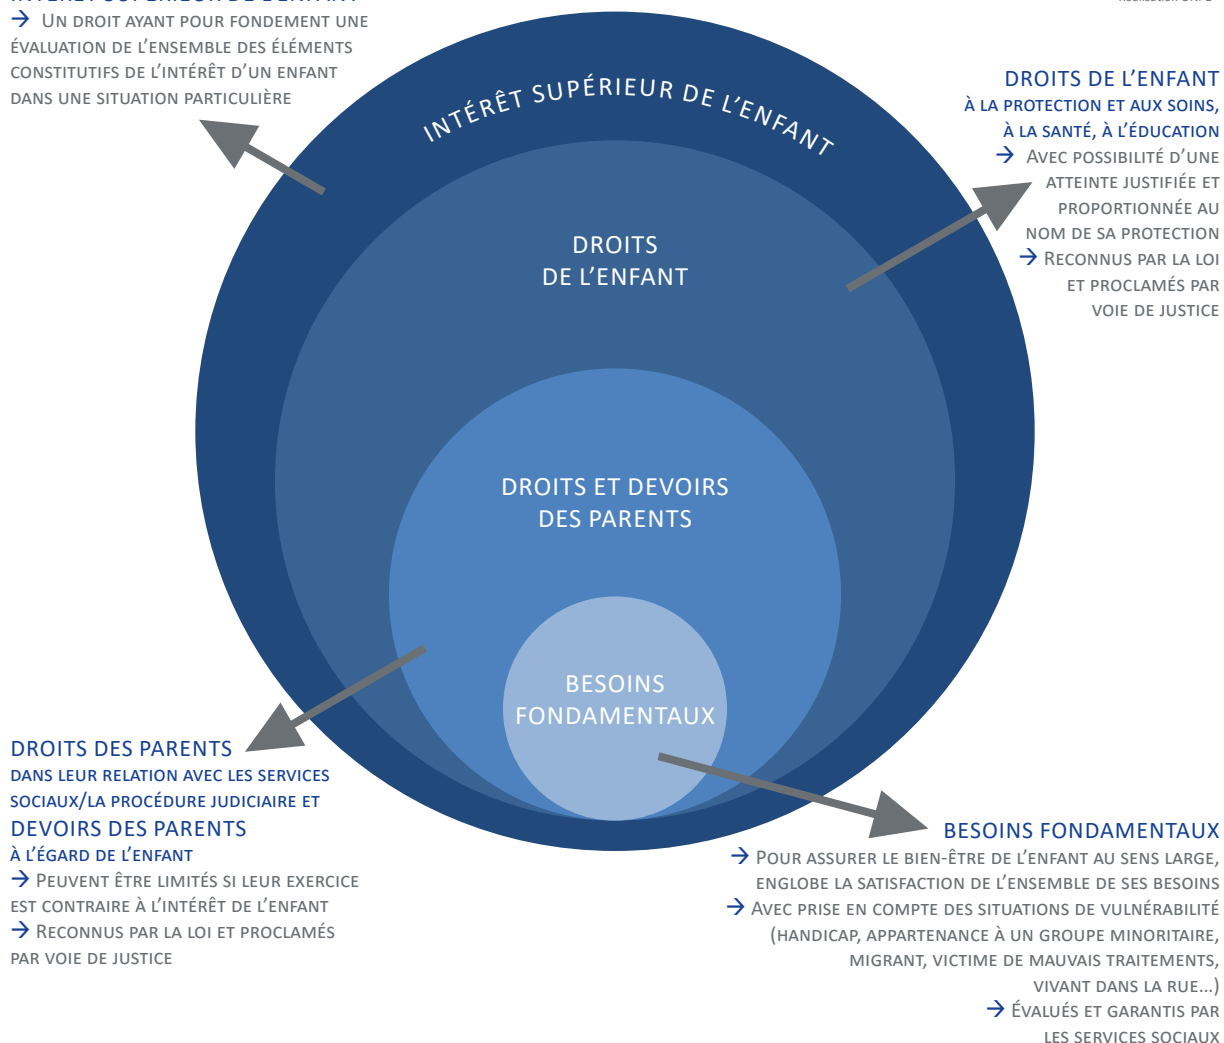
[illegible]

→ Un droit ayant pour fondement une évaluation de l'ensemble des éléments constitutifs de l'intérêt d'un enfant dans une situation particulière

Intérêt supérieur de l'enfant

Droits de l'enfant

Droits et devoirs des parents

Besoins fondamentaux

Droits de l'enfant
à la protection et aux soins, à la santé, à l'éducation
→ Avec possibilité d'une atteinte justifiée et proportionnée au nom de sa protection
→ Reconnus par la loi et proclamés par voie de justice

Droits des parents
dans leur relation avec les services sociaux/la procédure judiciaire et
Devoirs des parents
à l'égard de l'enfant
→ Peuvent être limités si leur exercice est contraire à l'intérêt de l'enfant
→ Reconnus par la loi et proclamés par voie de justice

Besoins fondamentaux
→ Pour assurer le bien-être de l'enfant au sens large, englobe la satisfaction de l'ensemble de ses besoins
→ Avec prise en compte des situations de vulnérabilité (handicap, appartenance à un groupe minoritaire, migrant, victime de mauvais traitements, vivant dans la rue…)
→ Évalués et garantis par les services sociaux